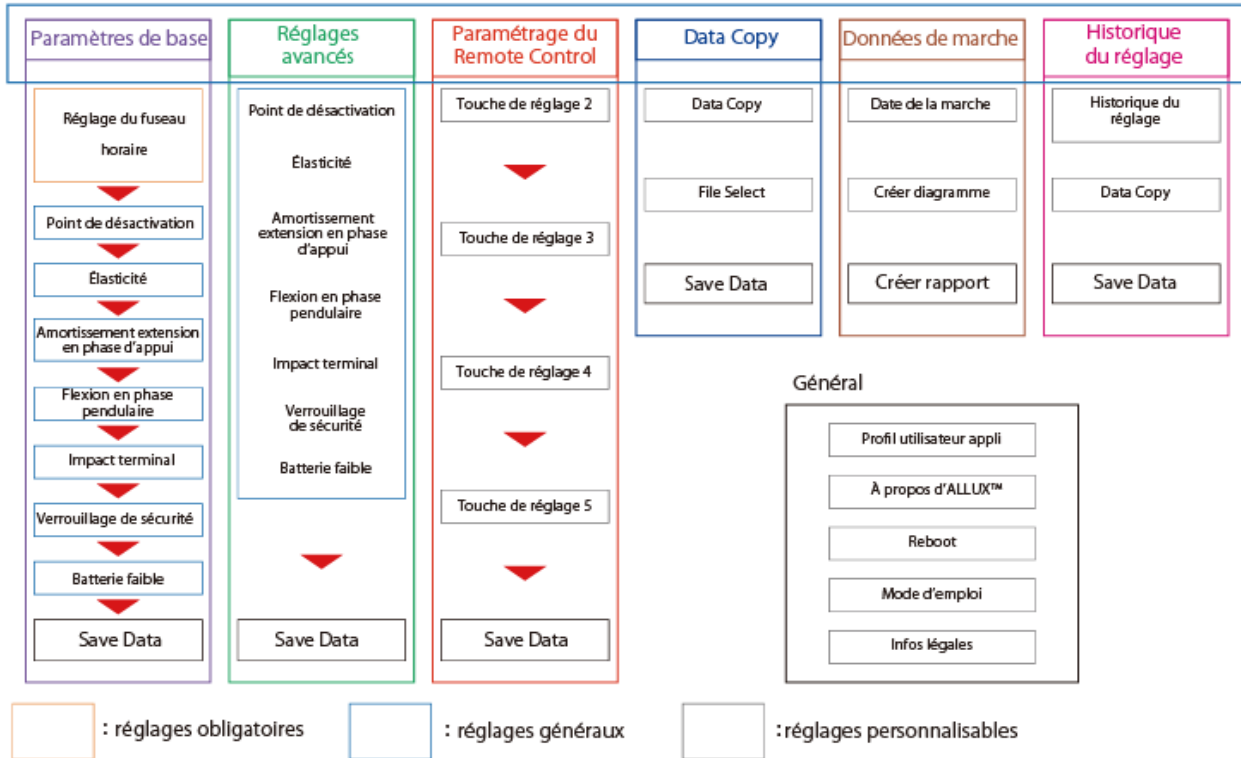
Paramètres de base

Réglage du fuseau horaire

Point de désactivation

Élasticité

Amortissement extension en phase d'appui

Flexion en phase pendulaire

Impact terminal

Verrouillage de sécurité

Batterie faible

Save Data

Réglages avancés

Point de désactivation

Élasticité

Amortissement extension en phase d'appui

Flexion en phase pendulaire

Impact terminal

Verrouillage de sécurité

Batterie faible

Save Data

Paramétrage du Remote Control

Touche de réglage 2

Touche de réglage 3

Touche de réglage 4

Touche de réglage 5

Save Data

Data Copy

Data Copy

File Select

Save Data

Données de marche

Date de la marche

Créer diagramme

Créer rapport

Historique du réglage

Historique du réglage

Data Copy

Save Data

Général

Profil utilisateur appli

À propos d'ALLUX™

Reboot

Mode d'emploi

Infos légales

: réglages obligatoires

: réglages généraux

: réglages personnalisables